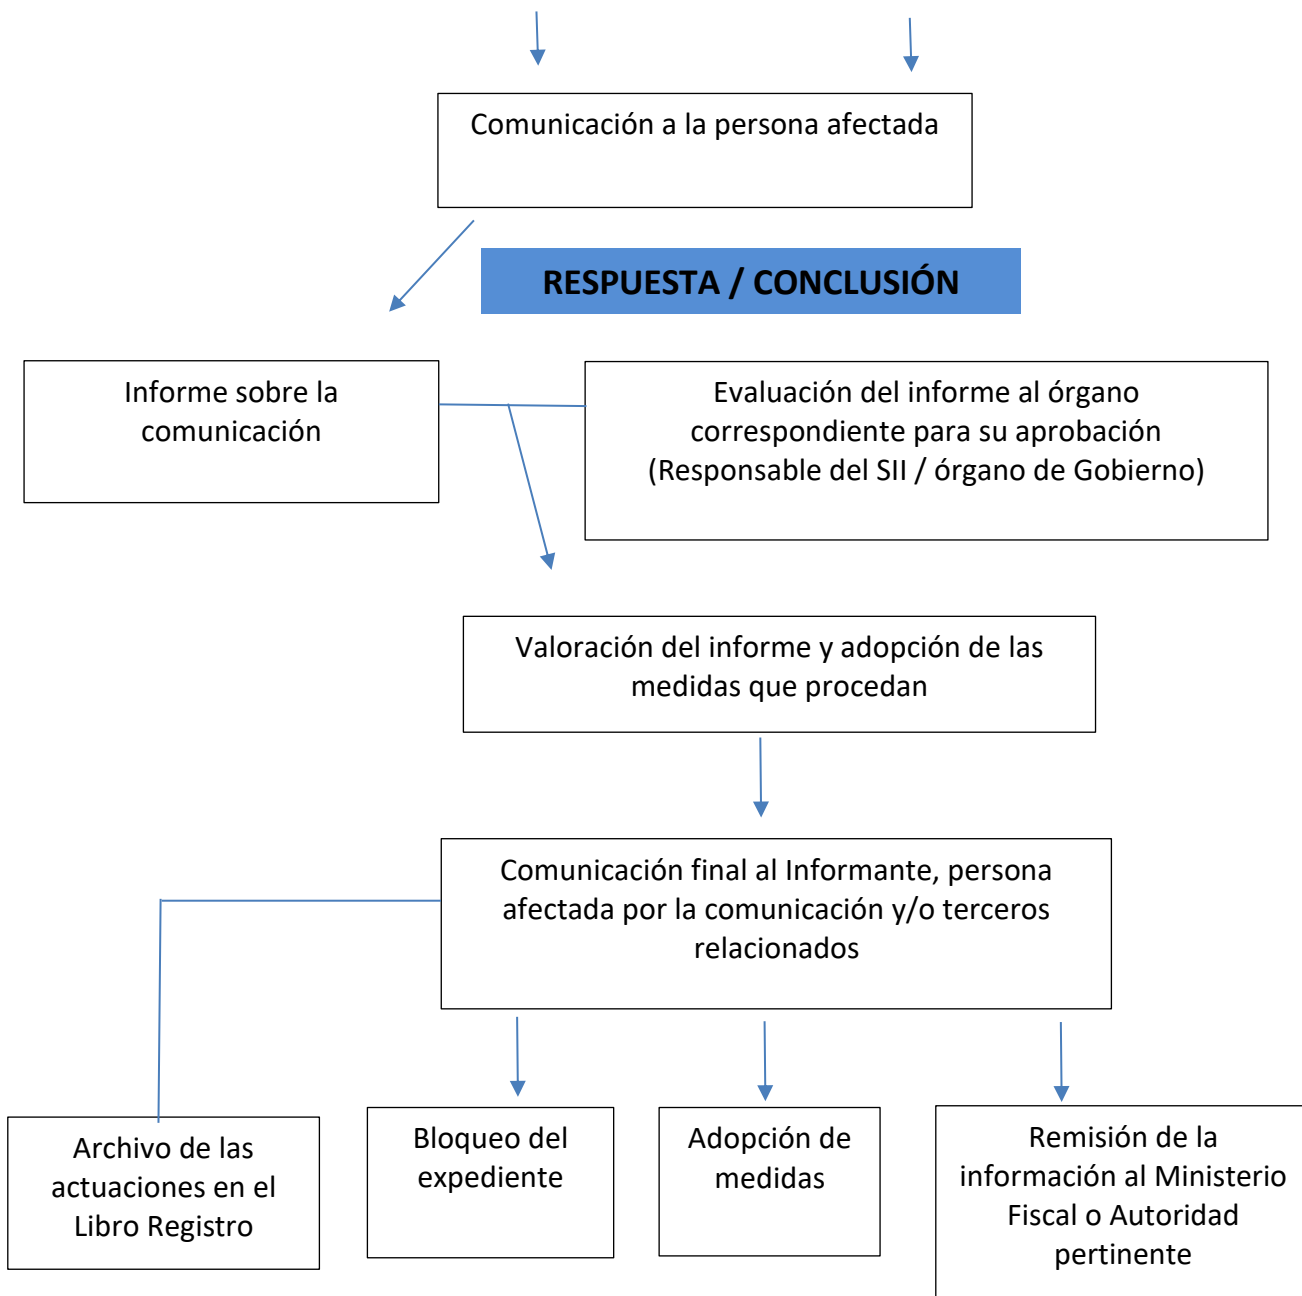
Comunicación a la persona afectada

RESPUESTA / CONCLUSIÓN

Informe sobre la comunicación

Evaluación del informe al órgano correspondiente para su aprobación (Responsable del SII / órgano de Gobierno)

Valoración del informe y adopción de las medidas que procedan

Comunicación final al Informante, persona afectada por la comunicación y/o terceros relacionados

Archivo de las actuaciones en el Libro Registro

Bloqueo del expediente

Adopción de medidas

Remisión de la información al Ministerio Fiscal o Autoridad pertinente